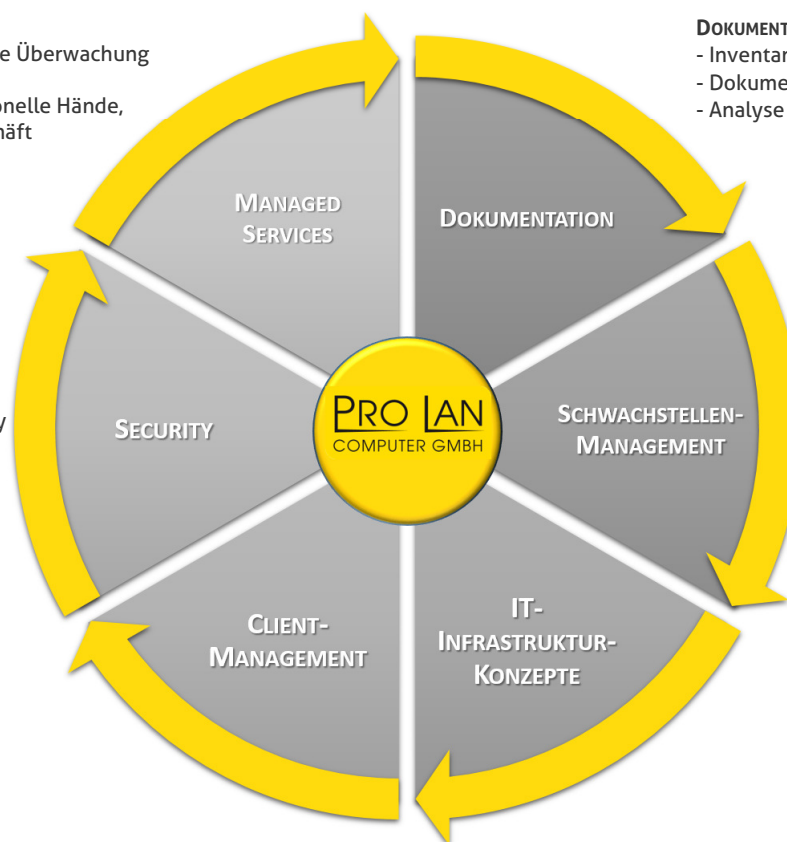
e Überwachung

onelle Hände,
häft

v

DOKUMENT
- Inventar
- Dokume
- Analyse

MANAGED SERVICES

DOKUMENTATION

SECURITY

PRO LAN
COMPUTER GMBH

SCHWACHSTELLEN-MANAGEMENT

CLIENT-MANAGEMENT

IT-INFRASTRUKTUR-KONZEPTE